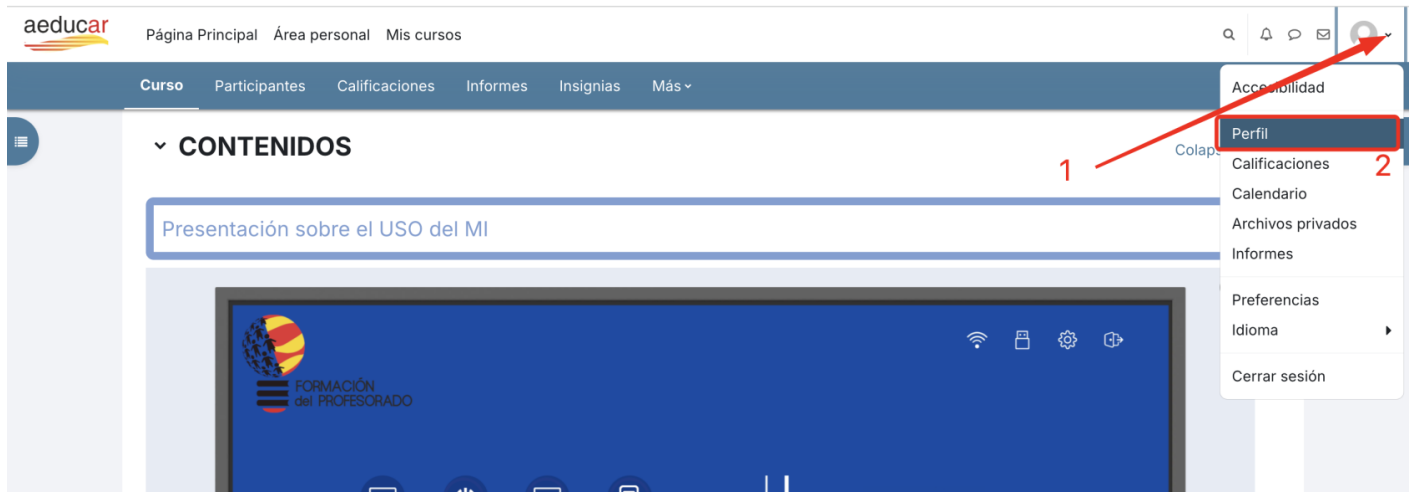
aeducar

Página Principal Área personal Mis cursos

Curso Participantes Calificaciones Informes Insignias Más

CONTENIDOS

Colap

Presentación sobre el USO del MI

FORMACIÓN del PROFESORADO

1

2

Accesibilidad
Perfil
Calificaciones
Calendario
Archivos privados
Informes
Preferencias
Idioma
Cerrar sesión